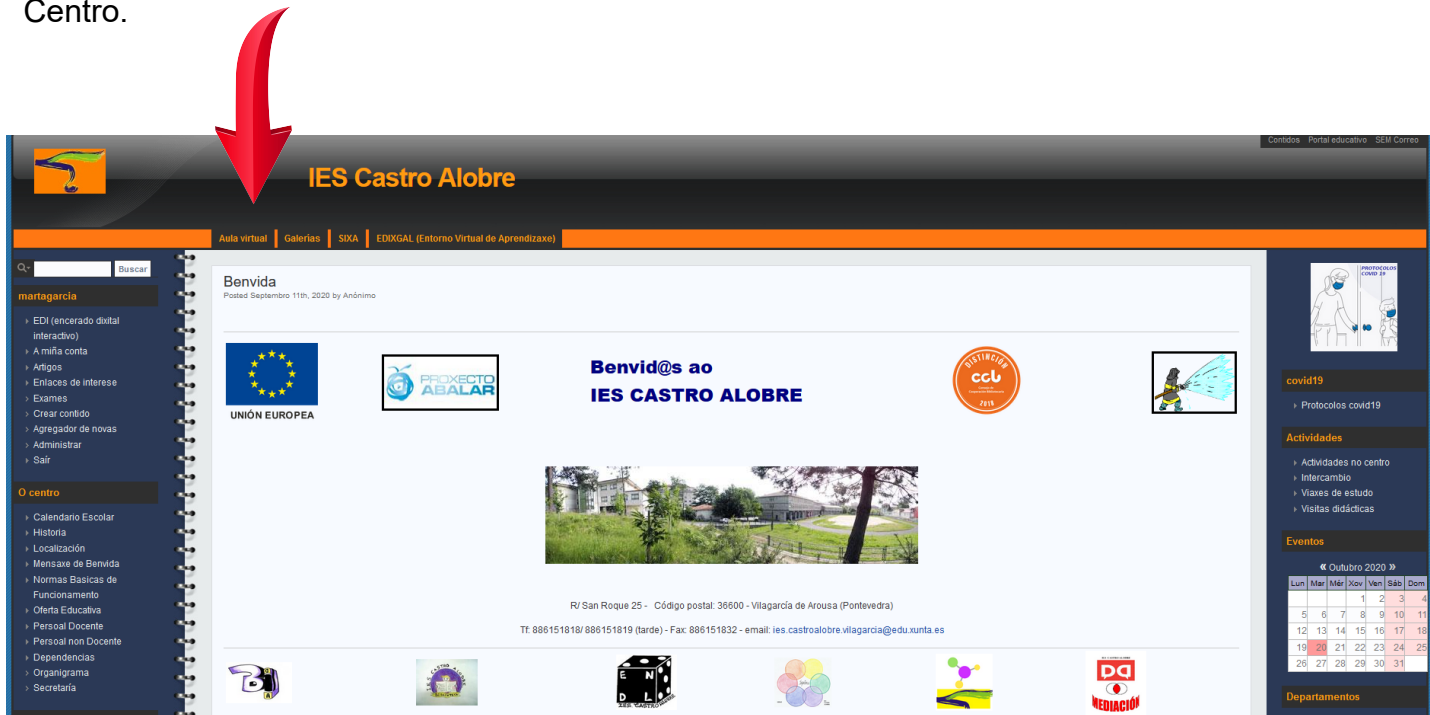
Centro.

Contidos Portal educativo SEM Correo

IES Castro Alobre

Aula virtual | Galerías | SIXA | EDIXGAL (Entorno Virtual de Aprendizaxe)

Buscar

martagarcia

EDI (encerado dixital interactivo)
A miña conta
Artigos
Enlaces de interese
Exames
Crear contido
Agregador de novas
Administrar
Saír

O centro

Calendario Escolar
Historia
Localización
Mensaxe de Benvida
Normas Basicas de Funcionamento
Oferta Educativa
Persoal Docente
Persoal non Docente
Dependencias
Organigrama
Secretaría

Benvida
Posted Septembro 11th, 2020 by Anónimo

UNIÓN EUROPEA

PROXECTO ABALAR

Benvid@s ao
IES CASTRO ALOBRE

DISTINCIÓN ccb 2019

R/ San Roque 25 - Código postal: 36600 - Vilagarcía de Arousa (Pontevedra)

Tf: 886151818/ 886151819 (tarde) - Fax: 886151832 - email: ies.castroalobre.vilagarcia@edu.xunta.es

E N D L
IES CASTRO ALOBRE

MEDIACIÓN

PROTOCOLOS COVID 19

covid19

Protocolos covid19

Actividades

Actividades no centro
Intercambio
Viaxes de estudo
Visitas didácticas

Eventos

« Outubro 2020 »

| Lun | Mar | Mér | Xov | Ven | Sáb | Dom |
|---|---|---|---|---|---|---|
| | | | 1 | 2 | 3 | 4 |
| 5 | 6 | 7 | 8 | 9 | 10 | 11 |
| 12 | 13 | 14 | 15 | 16 | 17 | 18 |
| 19 | 20 | 21 | 22 | 23 | 24 | 25 |
| 26 | 27 | 28 | 29 | 30 | 31 | |

Departamentos